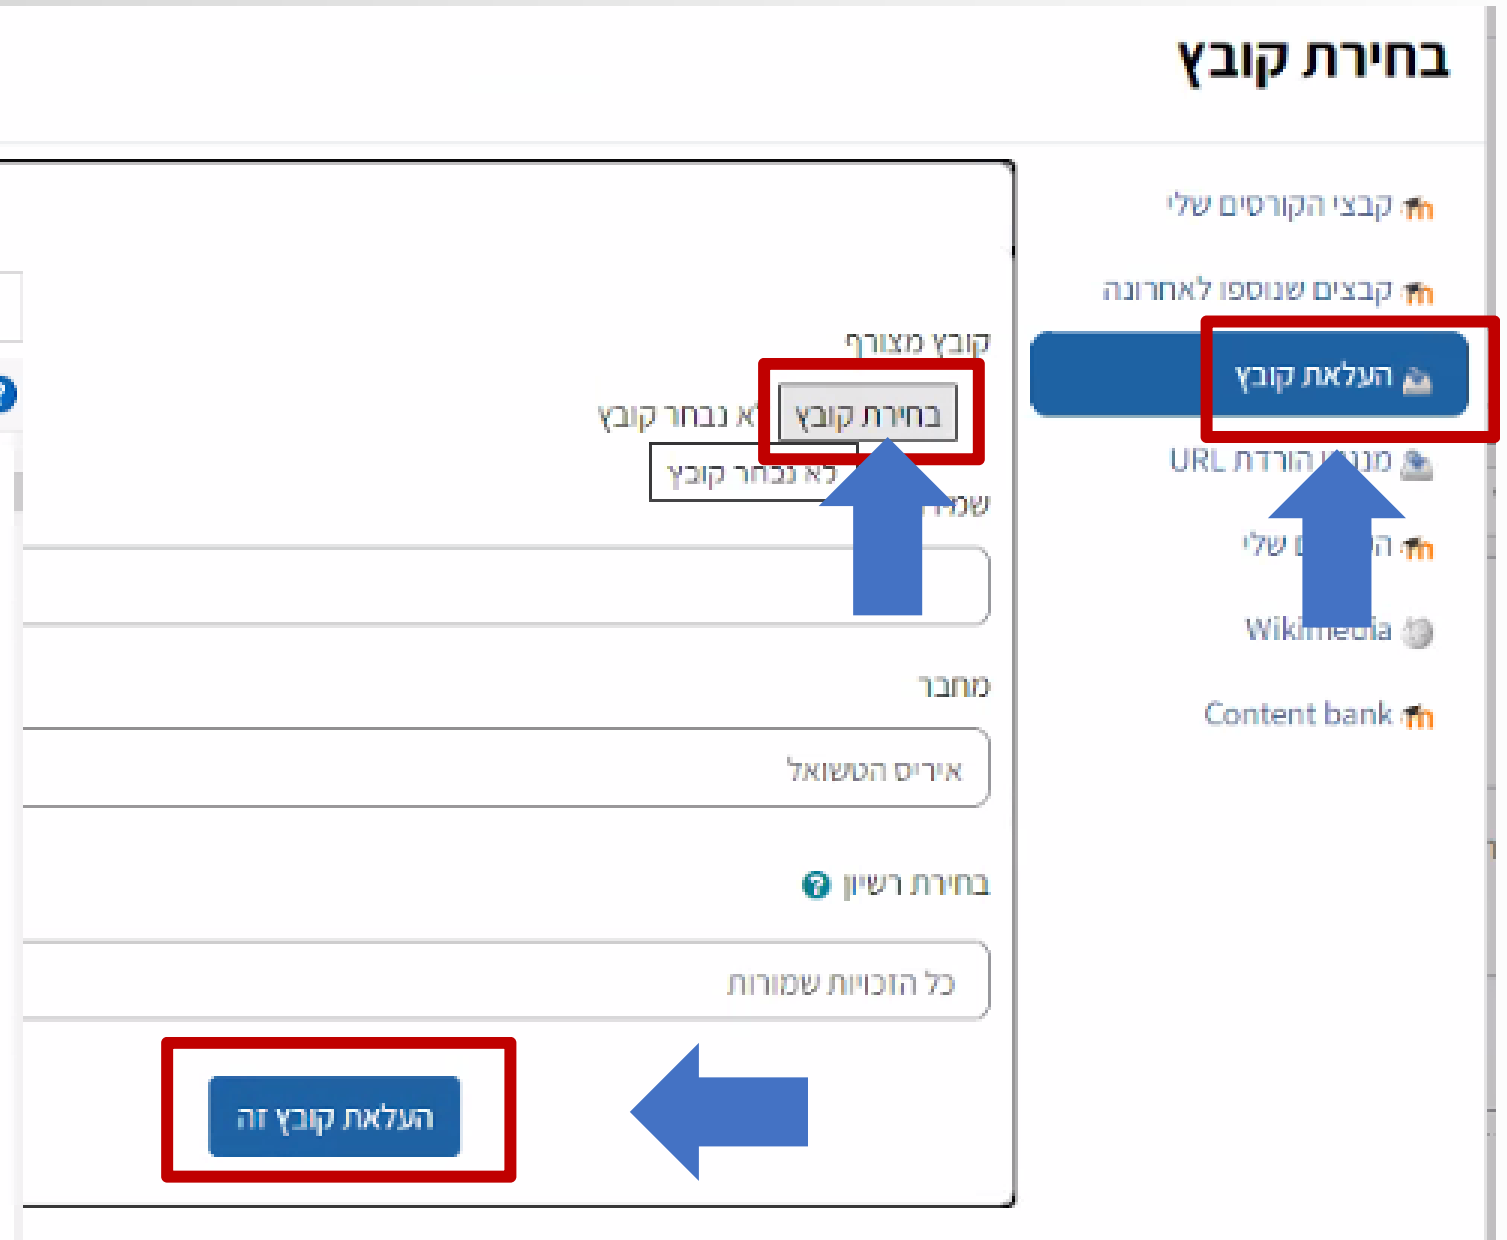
בחירת קובץ

קבצי הקורסים שלי
קבצים שנוספו לאחרונה
העלאת קובץ
מנגנון הורדת URL
ה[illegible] שלי
Wiki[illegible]
Content bank

קובץ מצורף
בחירת קובץ
לא נבחר קובץ
לא נבחר קובץ
שמ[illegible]

מחבר
איריס הטשואל

בחירת רשיון
כל הזכויות שמורות

העלאת קובץ זה